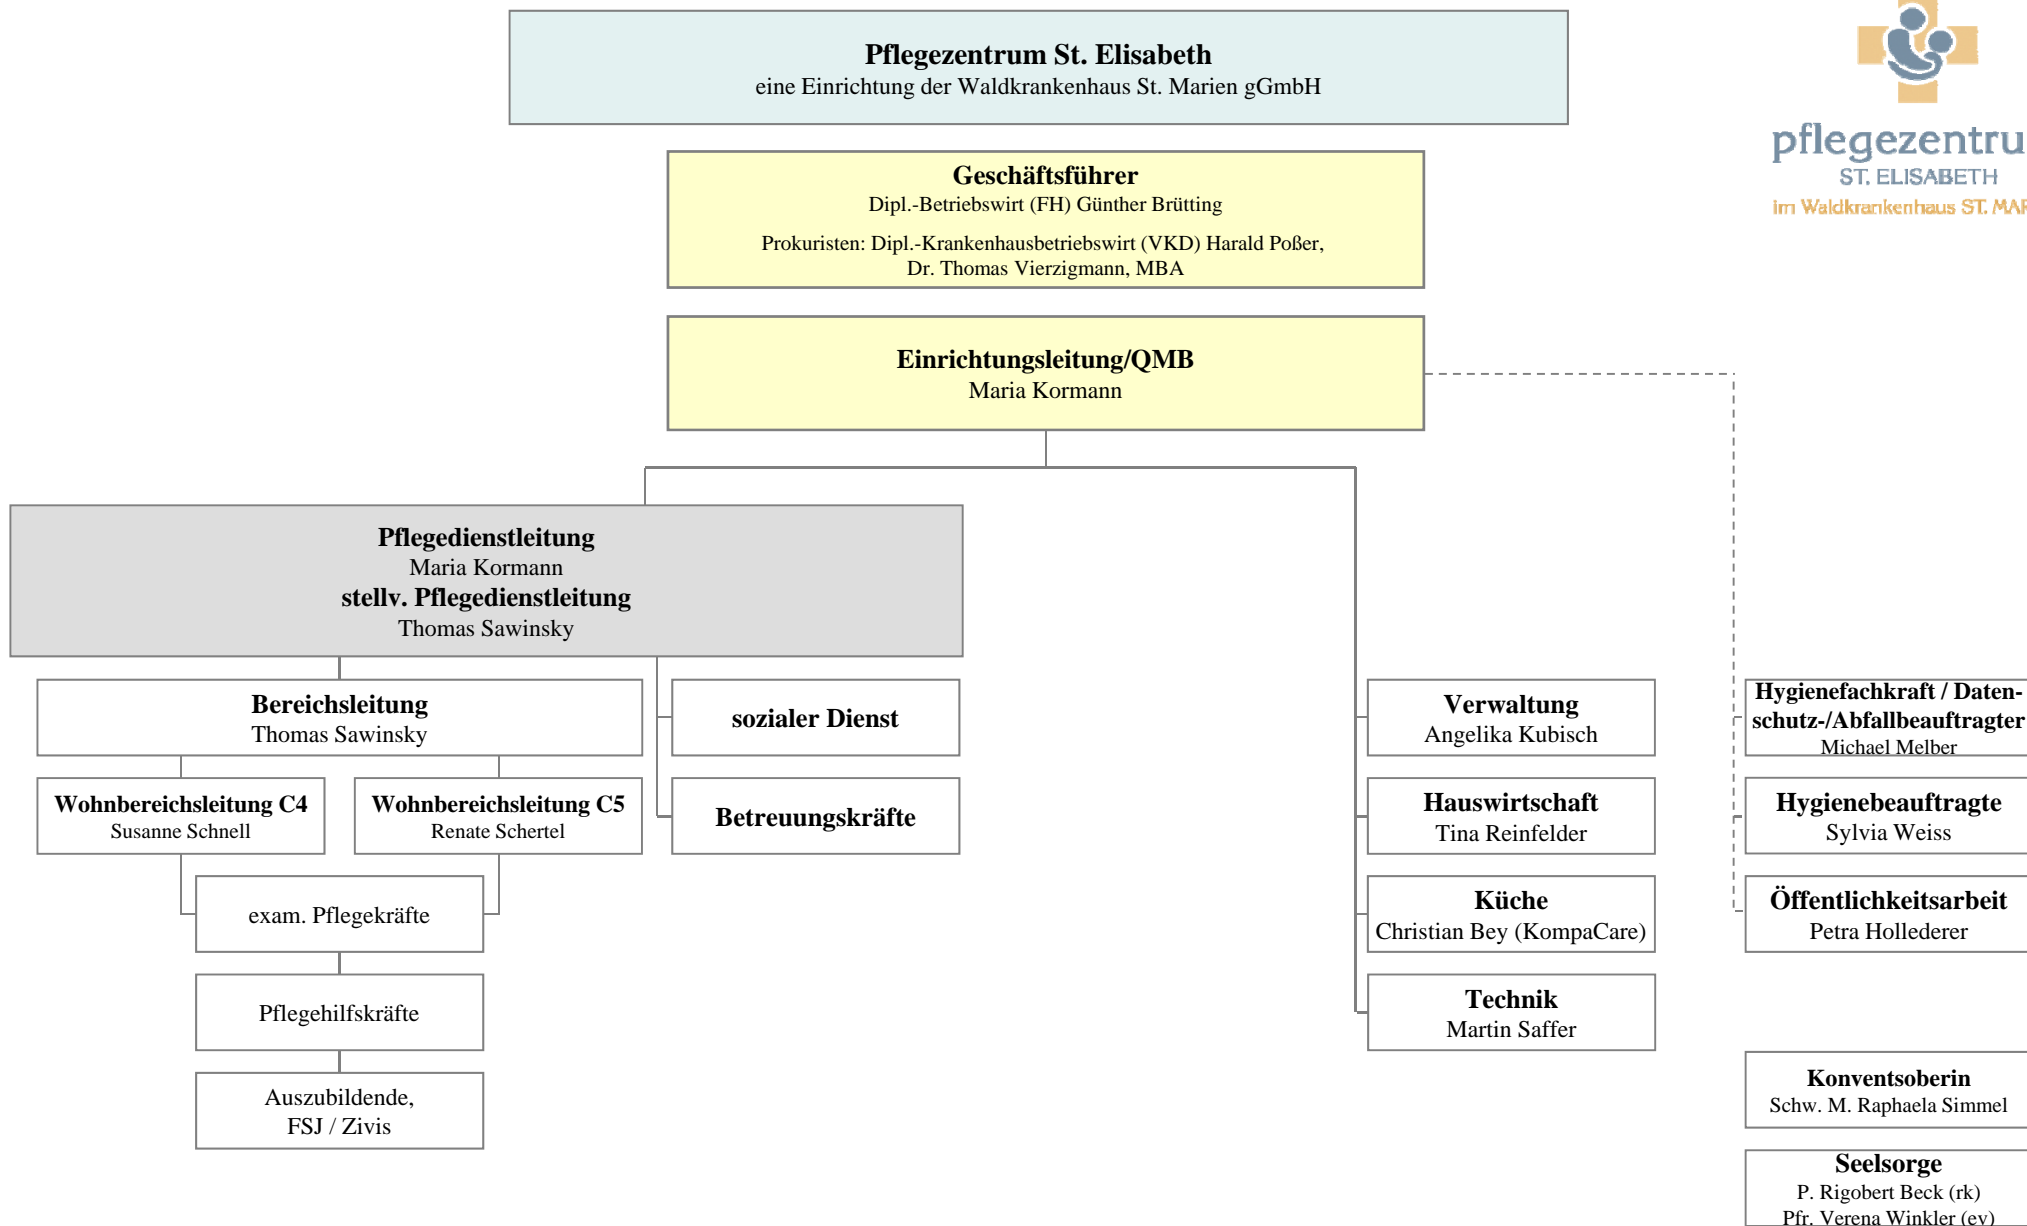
Pflegezentrum St. Elisabeth
eine Einrichtung der Waldkrankenhaus St. Marien gGmbH

pflegezentru
ST. ELISABETH
im Waldkrankenhaus ST. MAR

Geschäftsführer
Dipl.-Betriebswirt (FH) Günther Brütting
Prokuristen: Dipl.-Krankenhausbetriebswirt (VKD) Harald Poßer, Dr. Thomas Vierzigmann, MBA

Einrichtungsleitung/QMB
Maria Kormann

Pflegedienstleitung
Maria Kormann
stellv. Pflegedienstleitung
Thomas Sawinsky

Bereichsleitung
Thomas Sawinsky

Wohnbereichsleitung C4
Susanne Schnell

Wohnbereichsleitung C5
Renate Schertel

exam. Pflegekräfte

Pflegehilfskräfte

Auszubildende,
FSJ / Zivis

sozialer Dienst

Betreuungskräfte

Verwaltung
Angelika Kubisch

Hauswirtschaft
Tina Reinfelder

Küche
Christian Bey (KompaCare)

Technik
Martin Saffer

Hygienefachkraft / Datenschutz-/Abfallbeauftragter
Michael Melber

Hygienebeauftragte
Sylvia Weiss

Öffentlichkeitsarbeit
Petra Hollederer

Konventsoberin
Schw. M. Raphaela Simmel

Seelsorge
P. Rigobert Beck (rk)
Pfr. Verena Winkler (ev)